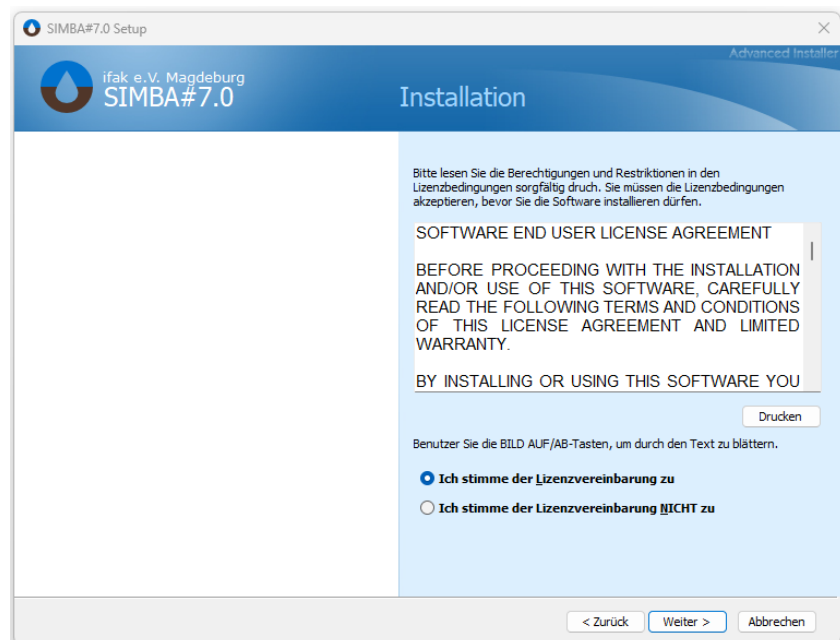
SIMBA#7.0 Setup

Advanced Installer

ifak e.V. Magdeburg
SIMBA#7.0

Installation

Bitte lesen Sie die Berechtigungen und Restriktionen in den Lizenzbedingungen sorgfältig druch. Sie müssen die Lizenzbedingungen akzeptieren, bevor Sie die Software installieren dürfen.

SOFTWARE END USER LICENSE AGREEMENT

BEFORE PROCEEDING WITH THE INSTALLATION AND/OR USE OF THIS SOFTWARE, CAREFULLY READ THE FOLLOWING TERMS AND CONDITIONS OF THIS LICENSE AGREEMENT AND LIMITED WARRANTY.

BY INSTALLING OR USING THIS SOFTWARE YOU

Drucken

Benutzer Sie die BILD AUF/AB-Tasten, um durch den Text zu blättern.

Ich stimme der Lizenzvereinbarung zu

Ich stimme der Lizenzvereinbarung NICHT zu

< Zurück

Weiter >

Abbrechen